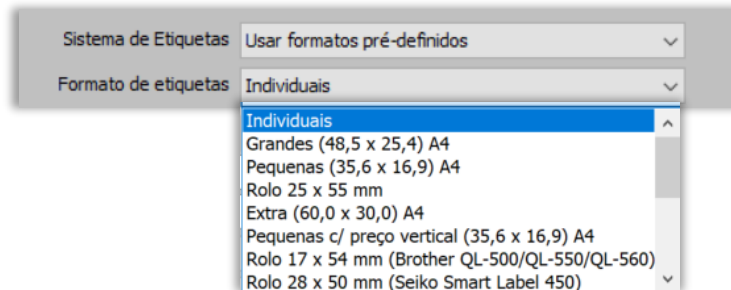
Sistema de Etiquetas Usar formatos pré-definidos

Formato de etiquetas Individuais

Individuais
Grandes (48,5 x 25,4) A4
Pequenas (35,6 x 16,9) A4
Rolo 25 x 55 mm
Extra (60,0 x 30,0) A4
Pequenas c/ preço vertical (35,6 x 16,9) A4
Rolo 17 x 54 mm (Brother QL-500/QL-550/QL-560)
Rolo 28 x 50 mm (Seiko Smart Label 450)